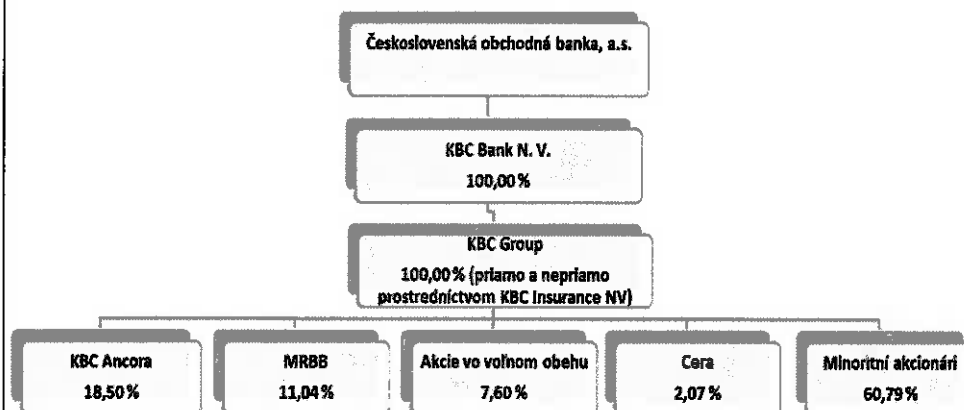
Československá obchodná banka, a.s.

KBC Bank N. V.
100,00 %

KBC Group
100,00 % (priamo a nepriamo prostredníctvom KBC Insurance NV)

KBC Ancora
18,50 %

MRBB
11,04 %

Akcie vo voľnom obehu
7,60 %

Cera
2,07 %

Minoritní akcionári
60,79 %